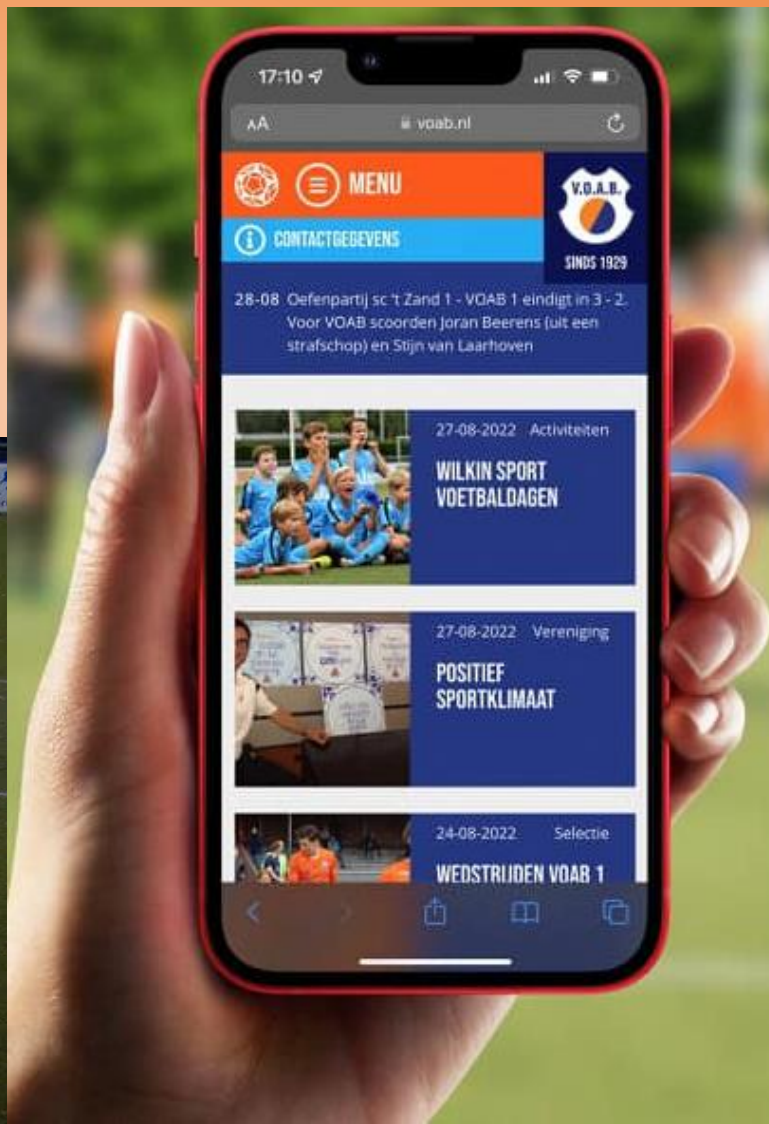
17:10

AA voab.nl

MENU

CONTACTGEGEVENS

V.O.A.B.

SINDS 1929

28-08 Oefenpartij sc 't Zand 1 - VOAB 1 eindigt in 3 - 2. Voor VOAB scoorden Joran Beerens (uit een strafschop) en Stijn van Laarhoven

27-08-2022 Activiteiten

WILKIN SPORT VOETBALDAGEN

27-08-2022 Vereniging

POSITIEF SPORTKLIMAAT

24-08-2022 Selectie

WEDSTRIJDEN VOAB 1